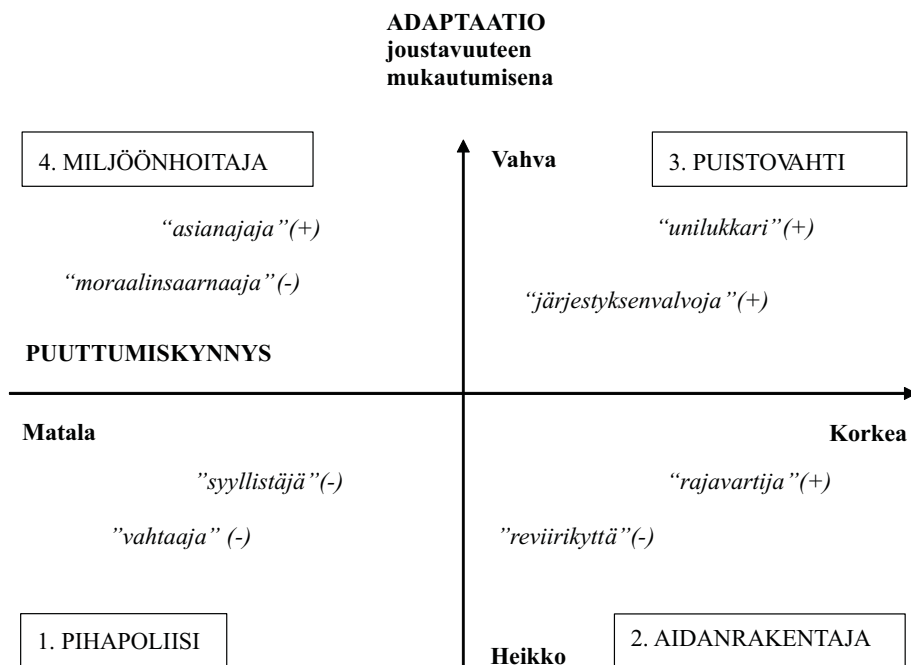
ADAPTAATIO
joustavuuteen
mukautumisena

4. MILJÖÖNHOITAJA

Vahva

3. PUISTOVAHTI

*"asianajaja"(+)*

*"unilukkari"(+)*

*"moraalinsaarnaaja"(-)*

*"järjestyksenvalvoja"(+)*

PUUTTUMISKYNNYS

Matala

Korkea

*"syyllistäjä"(-)*

*"rajavartija"(+)*

*"vahtaaja" (-)*

*"reviirikyttä"(-)*

1. PIHAPOLIISI

Heikko

2. AIDANRAKENTAJA